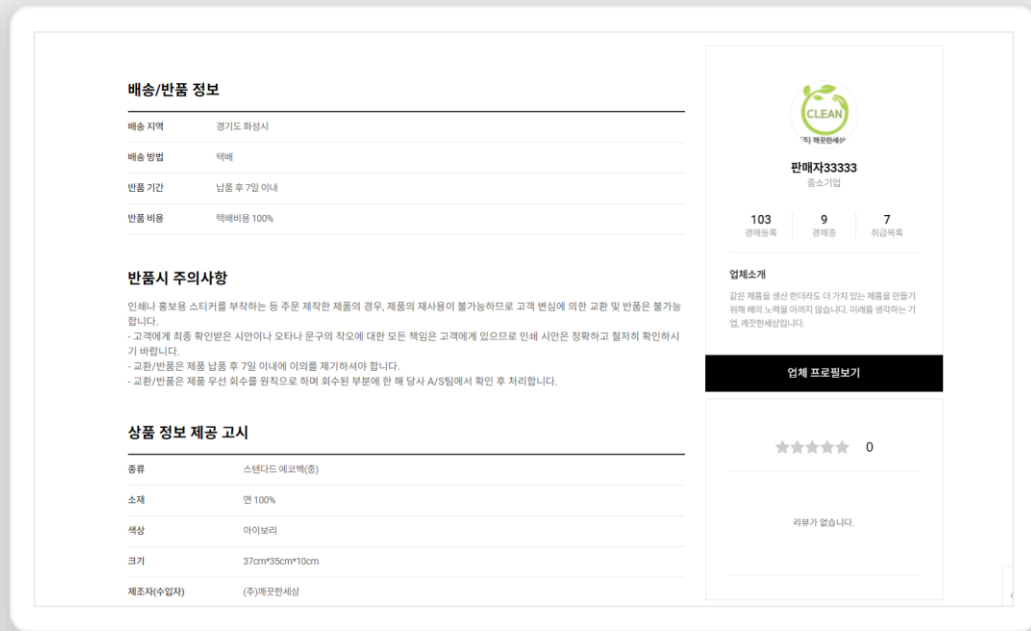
배송/반품 정보

| 배송 지역 | 경기도 화성시 |
|---|---|
| 배송 방법 | 택배 |
| 반품 기간 | 납품 후 7일 이내 |
| 반품 비용 | 택배비용 100% |

반품시 주의사항

인쇄나 홍보용 스티커를 부착하는 등 주문 제작한 제품의 경우, 제품의 재사용이 불가능하므로 고객 변심에 의한 교환 및 반품은 불가능합니다.
- 고객에게 최종 확인받은 시안이나 오타나 문구의 착오에 대한 모든 책임은 고객에게 있으므로 인쇄 시안은 정확하고 철저히 확인하시기 바랍니다.
- 교환/반품은 제품 납품 후 7일 이내에 이의를 제기하셔야 합니다.
- 교환/반품은 제품 우선 회수를 원칙으로 하며 회수된 부분에 한 해 당사 A/S팀에서 확인 후 처리합니다.

상품 정보 제공 고시

| 종류 | 스탠다드 에코백(중) |
|---|---|
| 소재 | 면 100% |
| 색상 | 아이보리 |
| 크기 | 37cm*35cm*10cm |
| 제조자(수입자) | (주)깨끗한세상 |

CLEAN
(주) 깨끗한세상

판매자33333
중소기업

| 103 | 9 | 7 |
|---|---|---|
| 경매등록 | 경매중 | 취급목록 |

업체소개

같은 제품을 생산 한더라도 더 가치 있는 제품을 만들기 위해 배의 노력을 아끼지 않습니다. 미래를 생각하는 기업, 깨끗한세상입니다.

업체 프로필보기

0

리뷰가 없습니다.